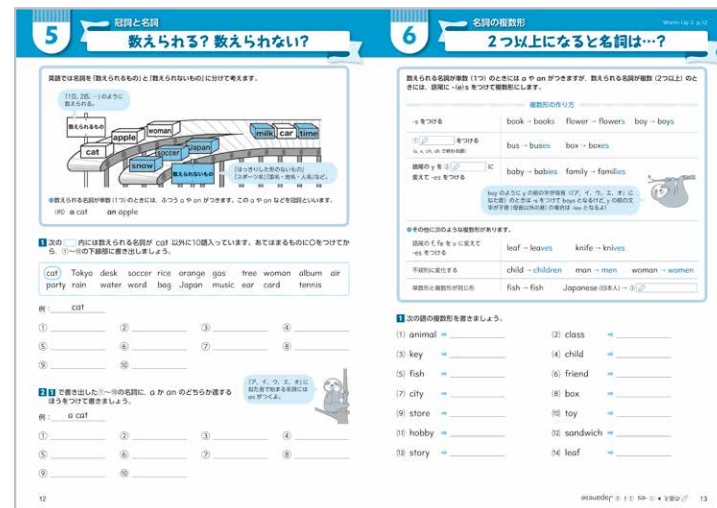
5
冠詞と名詞
数えられる？数えられない？

英語では名詞を「数えられるもの」と「数えられないもの」に分けて考えます。

「1台、2匹、一つ」のように数えられる。

数えられるもの
apple
woman
cat
soccer
Japan
snow
milk
car
time
数えられないもの
「はっきりした形のないもの」「スポーツ名」「国名・地名・人名など」

●数えられる名詞が単数（1つ）のときには、ふつう a や an がつきます。この a や an などを冠詞といいます。
(例) a cat　an apple

1 次の□内には数えられる名詞が cat 以外に10語入っています。あてはまるものに○をつけながら、①～⑩の下線部に書き出しましょう。

cat　Tokyo　desk　soccer　rice　orange　gas　tree　woman　album　air　party　rain　water　word　bag　Japan　music　ear　card　tennis

例：cat
①　②　③　④
⑤　⑥　⑦　⑧
⑨　⑩

2 1 で書き出した①～⑩の名詞に、a か an のどちらか適するほうをつけて書きましょう。

[ア、イ、ウ、エ、オ]に似た音で始まる名詞には an がつくよ。

例：a cat
①　②　③　④
⑤　⑥　⑦　⑧
⑨　⑩

12

6
名詞の複数形
Warm-Up 1 p.12
２つ以上になると名詞は…？

数えられる名詞が単数（1つ）のときには a や an がつきますが、数えられる名詞が複数（2つ以上）のときには、語尾に -(e)s をつけて複数形にします。

複数形の作り方

| | |
|---|---|
| -s をつける | book → books　flower → flowers　boy → boys |
| ①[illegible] をつける (s, x, ch, sh で終わる語) | bus → buses　box → boxes |
| 語尾の y を ②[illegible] に変えて -es をつける | baby → babies　family → families |

boy のように y の前の字が母音（ア、イ、ウ、エ、オ）に似た音）のときは -s をつけて boys となるけど、y の前の文字が子音（母音以外の音）の場合は -ies となるよ！

●その他に次のような複数形があります。

| | |
|---|---|
| 語尾の f, fe を v に変えて -es をつける | leaf → leaves　knife → knives |
| 不規則に変化する | child → children　man → men　woman → women |
| 単数形と複数形が同じ形 | fish → fish　Japanese (日本人) → ③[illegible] |

1 次の語の複数形を書きましょう。

(1) animal →　(2) class →
(3) key →　(4) child →
(5) fish →　(6) friend →
(7) city →　(8) box →
(9) store →　(10) toy →
(11) hobby →　(12) sandwich →
(13) story →　(14) leaf →

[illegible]　13